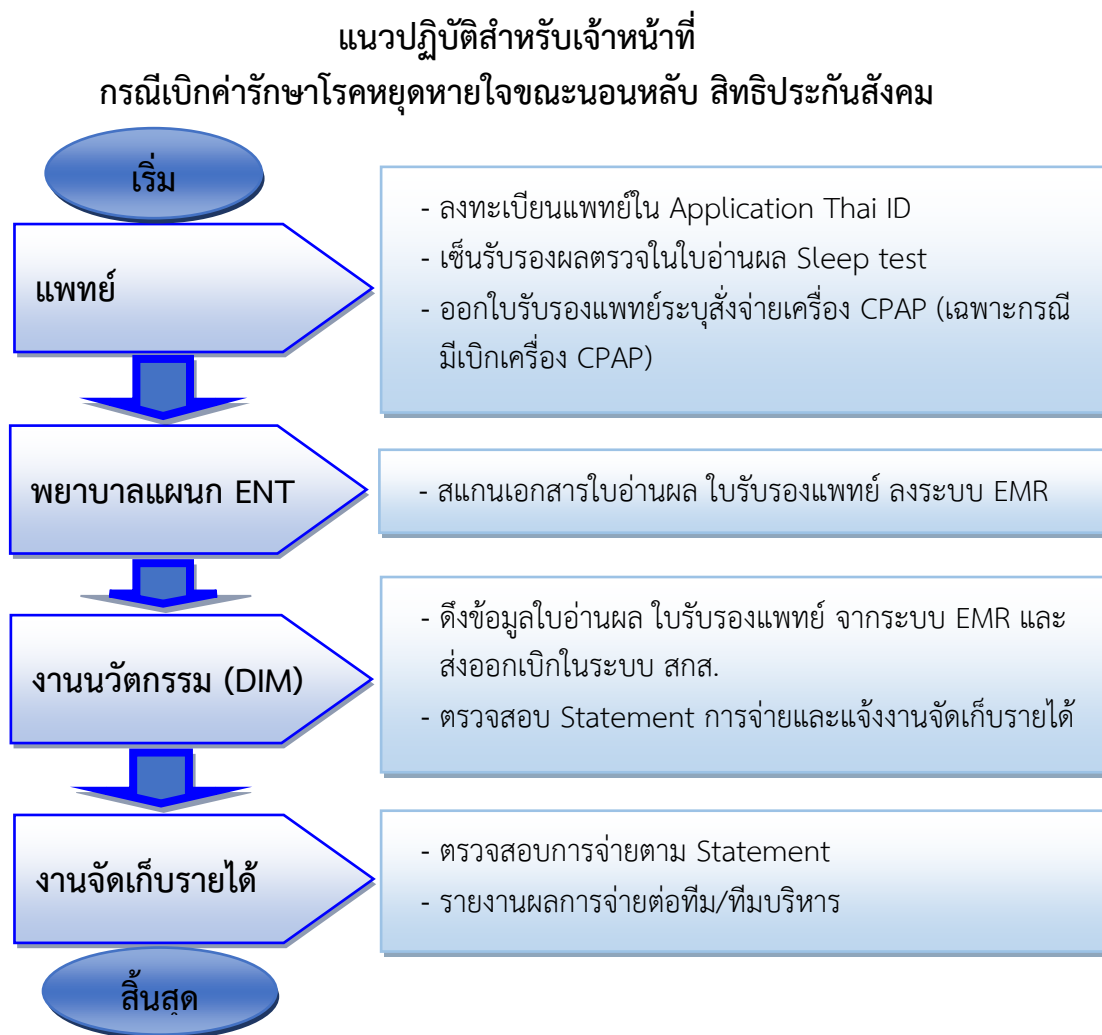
แนวปฏิบัติสำหรับเจ้าหน้าที่
กรณีเบิกค่ารักษาโรคหยุดหายใจขณะนอนหลับ สิทธิประกันสังคม

เริ่ม

แพทย์

- ลงทะเบียนแพทย์ใน Application Thai ID
- เซ็นรับรองผลตรวจในใบอ่านผล Sleep test
- ออกใบรับรองแพทย์ระบุสั่งจ่ายเครื่อง CPAP (เฉพาะกรณีมีเบิกเครื่อง CPAP)

พยาบาลแผนก ENT

- สแกนเอกสารใบอ่านผล ใบรับรองแพทย์ ลงระบบ EMR

งานนวัตกรรม (DIM)

- ดึงข้อมูลใบอ่านผล ใบรับรองแพทย์ จากระบบ EMR และส่งออกเบิกในระบบ สกส.
- ตรวจสอบ Statement การจ่ายและแจ้งงานจัดเก็บรายได้

งานจัดเก็บรายได้

- ตรวจสอบการจ่ายตาม Statement
- รายงานผลการจ่ายต่อทีม/ทีมบริหาร

สิ้นสุด